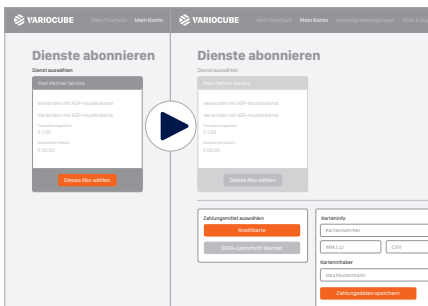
VARIOCUBE Mein Postfach Mein Konto

Dienste abonnieren

Dienst auswählen

Post-Partner Service

Versenden mit KEP-musterdienst

Versenden mit KEP-musterdienst

Transaktionsgebühr
€ 1,50

Monatliche Gebühr
€ 00,00

Dieses Abo wählen

VARIOCUBE Mein Postfach Mein Konto Abholgenehmigungen Hilfe & Sup

Dienste abonnieren

Dienst auswählen

Post-Partner Service

Versenden mit KEP-musterdienst

Versenden mit KEP-musterdienst

Transaktionsgebühr
€ 1,50

Monatliche Gebühr
€ 00,00

Dieses Abo wählen

Zahlungsmittel auswählen

Kreditkarte

SEPA-Lastschrift Mandat

Karteninfo

Kartennummer

MM / JJ

CVV

Karteninhaber

Max Mustermann

Zahlungsdaten speichern